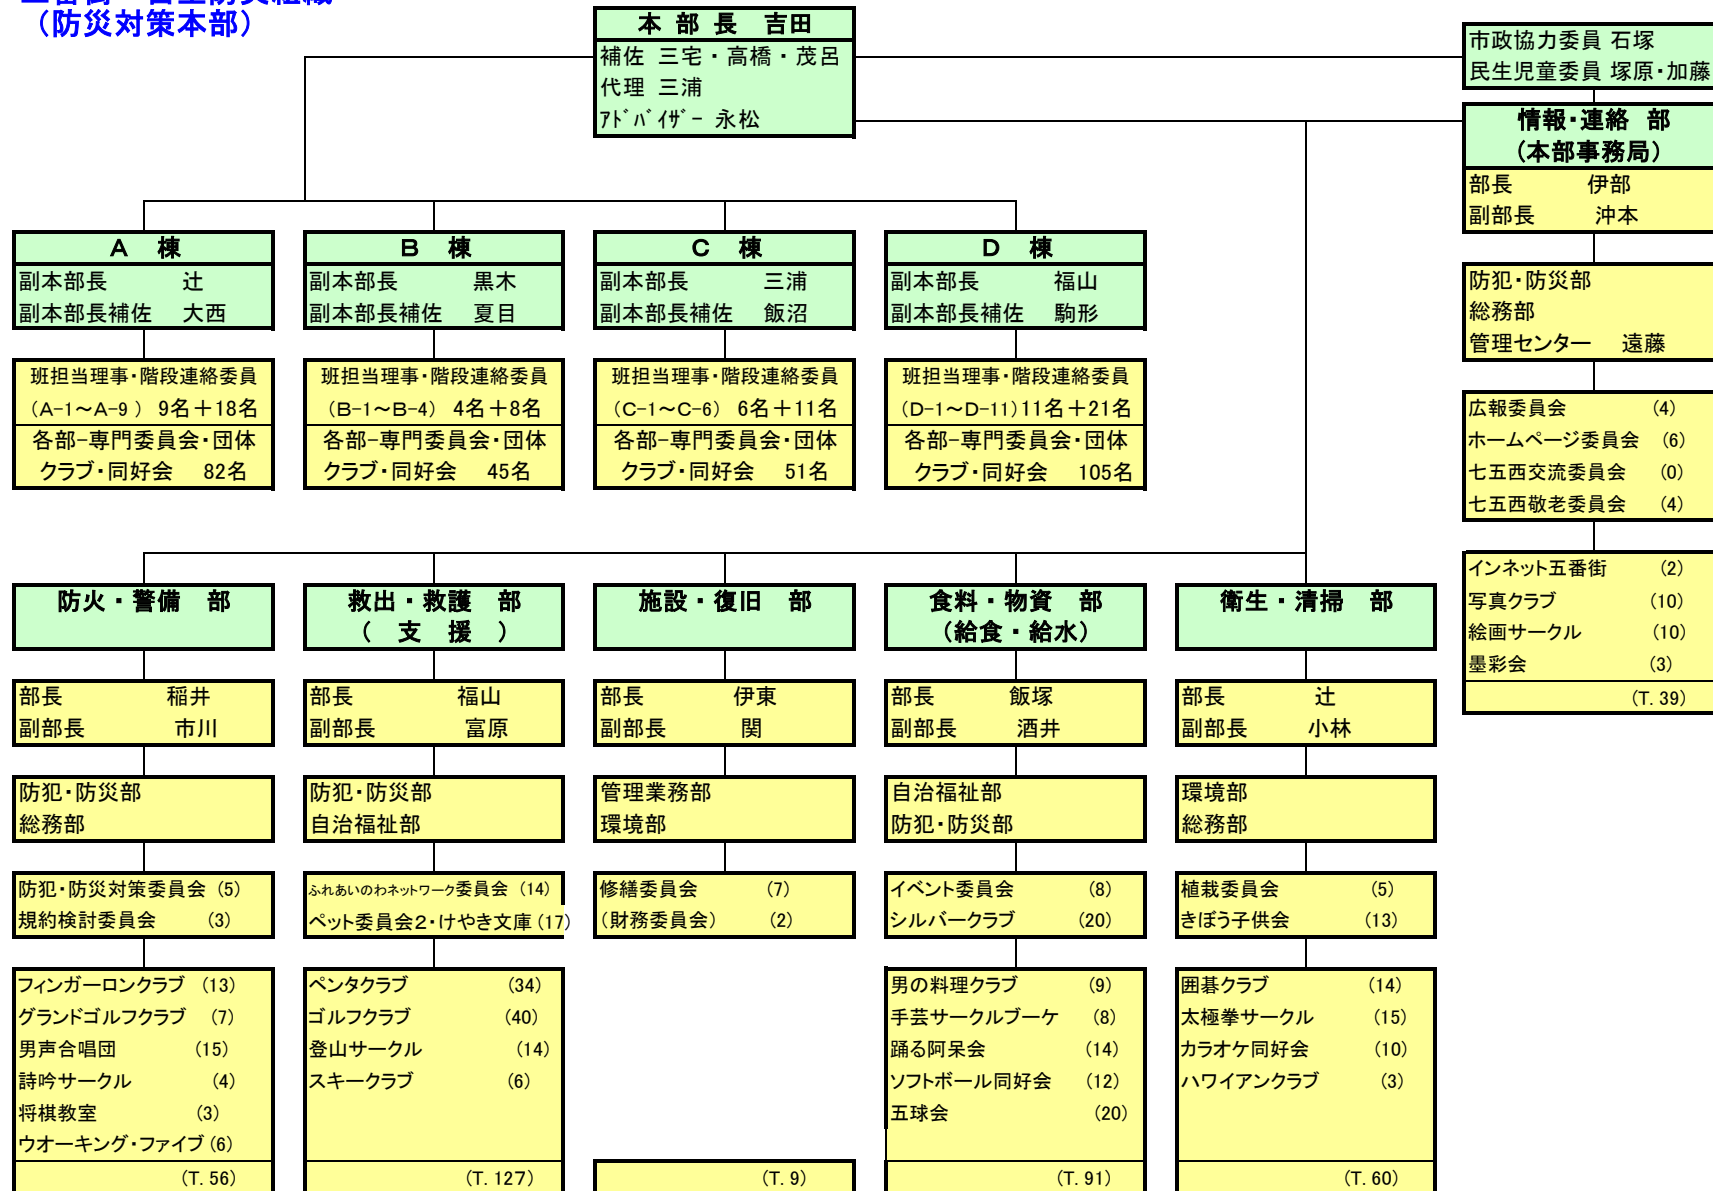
(防災対策本部)

本 部 長　吉田
補佐　三宅・高橋・茂呂
代理　三浦
ｱﾄﾞﾊﾞｲｻﾞｰ　永松

市政協力委員 石塚
民生児童委員 塚原・加藤

情報・連絡　部
(本部事務局)
部長　伊部
副部長　沖本

防犯・防災部
総務部
管理センター　遠藤

広報委員会 (4)
ホームページ委員会 (6)
七五西交流委員会 (0)
七五西敬老委員会 (4)

インネット五番街 (2)
写真クラブ (10)
絵画サークル (10)
墨彩会 (3)
(T. 39)

A　棟
副本部長　辻
副本部長補佐　大西
班担当理事・階段連絡委員
(A-1～A-9) 9名＋18名
各部－専門委員会・団体
クラブ・同好会　82名

B　棟
副本部長　黒木
副本部長補佐　夏目
班担当理事・階段連絡委員
(B-1～B-4) 4名＋8名
各部－専門委員会・団体
クラブ・同好会　45名

C　棟
副本部長　三浦
副本部長補佐　飯沼
班担当理事・階段連絡委員
(C-1～C-6) 6名＋11名
各部－専門委員会・団体
クラブ・同好会　51名

D　棟
副本部長　福山
副本部長補佐　駒形
班担当理事・階段連絡委員
(D-1～D-11) 11名＋21名
各部－専門委員会・団体
クラブ・同好会　105名

防火・警備　部
部長　稲井
副部長　市川
防犯・防災部
総務部
防犯・防災対策委員会 (5)
規約検討委員会 (3)
フィンガーロンクラブ (13)
グランドゴルフクラブ (7)
男声合唱団 (15)
詩吟サークル (4)
将棋教室 (3)
ウオーキング・ファイブ (6)
(T. 56)

救出・救護　部
(　支　援　)
部長　福山
副部長　富原
防犯・防災部
自治福祉部
ふれあいのわネットワーク委員会 (14)
ペット委員会2・けやき文庫 (17)
ペンタクラブ (34)
ゴルフクラブ (40)
登山サークル (14)
スキークラブ (6)
(T. 127)

施設・復旧　部
部長　伊東
副部長　関
管理業務部
環境部
修繕委員会 (7)
(財務委員会) (2)
(T. 9)

食料・物資　部
(給食・給水)
部長　飯塚
副部長　酒井
自治福祉部
防犯・防災部
イベント委員会 (8)
シルバークラブ (20)
男の料理クラブ (9)
手芸サークルブーケ (8)
踊る阿呆会 (14)
ソフトボール同好会 (12)
五球会 (20)
(T. 91)

衛生・清掃　部
部長　辻
副部長　小林
環境部
総務部
植栽委員会 (5)
きぼう子供会 (13)
囲碁クラブ (14)
太極拳サークル (15)
カラオケ同好会 (10)
ハワイアンクラブ (3)
(T. 60)